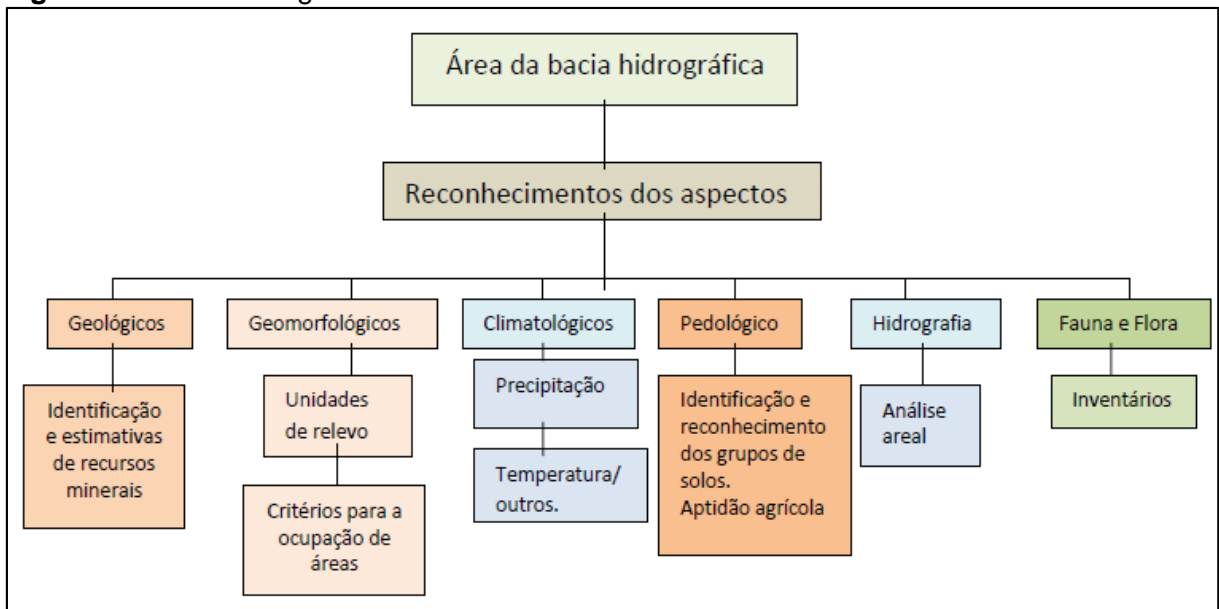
Área da bacia hidrográfica

Reconhecimentos dos aspectos

Geológicos

Identificação e estimativas de recursos minerais

Geomorfológicos

Unidades de relevo

Critérios para a ocupação de áreas

Climatológicos

Precipitação

Temperatura/ outros.

Pedológico

Identificação e reconhecimento dos grupos de solos. Aptidão agrícola

Hidrografia

Análise areal

Fauna e Flora

Inventários